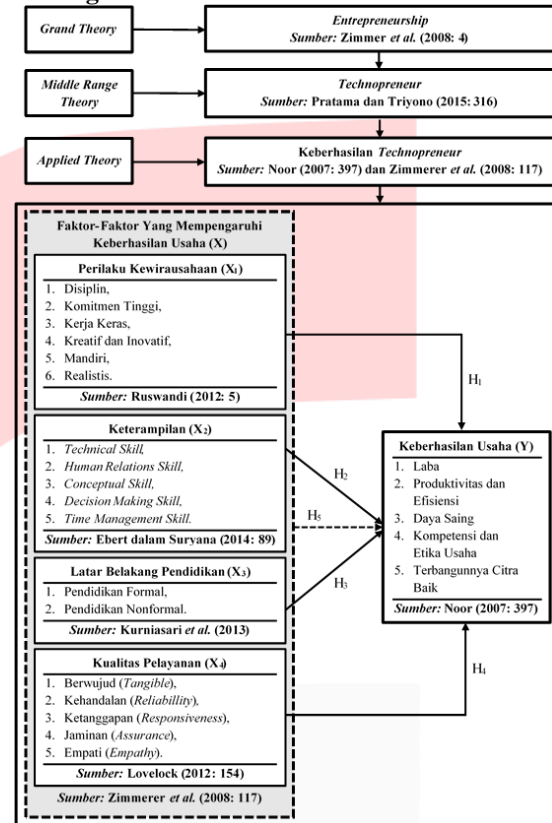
Grand Theory

Entrepreneurship
Sumber: Zimmer et al. (2008: 4)

Middle Range Theory

Technopreneur
Sumber: Pratama dan Triyono (2015: 316)

Applied Theory

Keberhasilan Technopreneur
Sumber: Noor (2007: 397) dan Zimmerer et al. (2008: 117)

Faktor-Faktor Yang Mempengaruhi Keberhasilan Usaha (X)

Perilaku Kewirausahaan ($X_1$)
1. Disiplin,
2. Komitmen Tinggi,
3. Kerja Keras,
4. Kreatif dan Inovatif,
5. Mandiri,
6. Realistis.
Sumber: Ruswandi (2012: 5)

Keterampilan ($X_2$)
1. Technical Skill,
2. Human Relations Skill,
3. Conceptual Skill,
4. Decision Making Skill,
5. Time Management Skill.
Sumber: Ebert dalam Suryana (2014: 89)

Latar Belakang Pendidikan ($X_3$)
1. Pendidikan Formal,
2. Pendidikan Nonformal.
Sumber: Kurniasari et al. (2013)

Kualitas Pelayanan ($X_4$)
1. Berwujud (Tangible),
2. Kehandalan (Reliabillity),
3. Ketanggapan (Responsiveness),
4. Jaminan (Assurance),
5. Empati (Empathy).
Sumber: Lovelock (2012: 154)

Sumber: Zimmerer et al. (2008: 117)

$H_1$

$H_2$

$H_5$

$H_3$

$H_4$

Keberhasilan Usaha (Y)
1. Laba
2. Produktivitas dan Efisiensi
3. Daya Saing
4. Kompetensi dan Etika Usaha
5. Terbangunnya Citra Baik
Sumber: Noor (2007: 397)